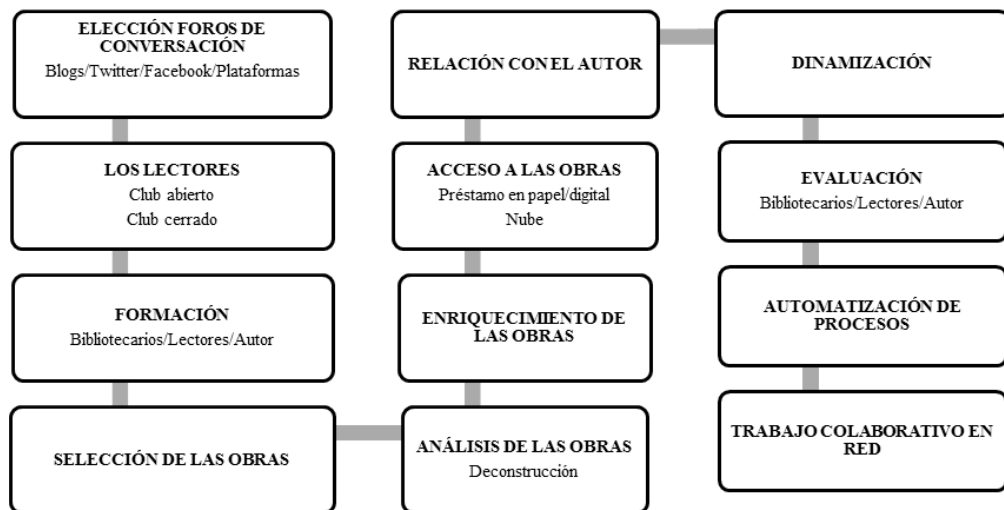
ELECCIÓN FOROS DE CONVERSACIÓN
Blogs/Twitter/Facebook/Plataformas

LOS LECTORES
Club abierto
Club cerrado

FORMACIÓN
Bibliotecarios/Lectores/Autor

SELECCIÓN DE LAS OBRAS

ANÁLISIS DE LAS OBRAS
Deconstrucción

ENRIQUECIMIENTO DE LAS OBRAS

ACCESO A LAS OBRAS
Préstamo en papel/digital
Nube

RELACIÓN CON EL AUTOR

DINAMIZACIÓN

EVALUACIÓN
Bibliotecarios/Lectores/Autor

AUTOMATIZACIÓN DE PROCESOS

TRABAJO COLABORATIVO EN RED